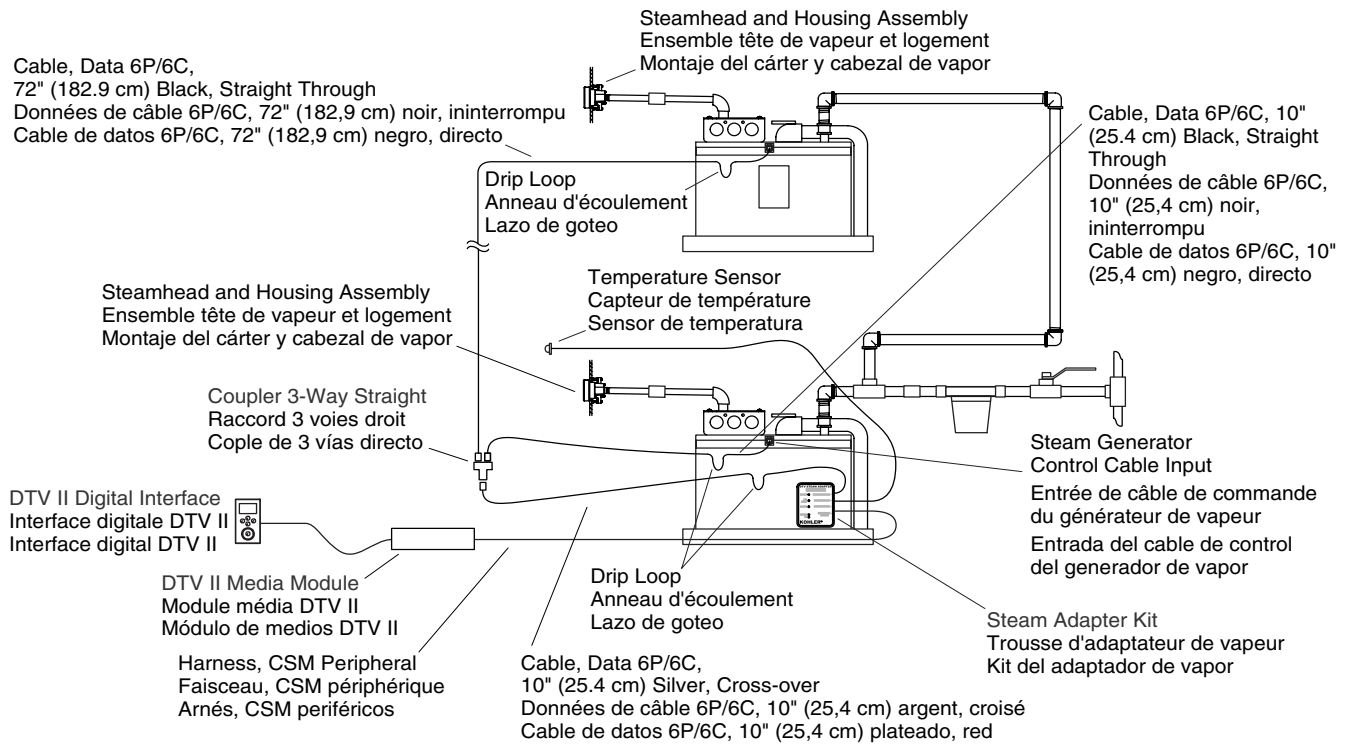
Steamhead and Housing Assembly
Ensemble tête de vapeur et logement
Montaje del cárter y cabezal de vapor

Cable, Data 6P/6C, 72" (182.9 cm) Black, Straight Through
Données de câble 6P/6C, 72" (182,9 cm) noir, ininterrompu
Cable de datos 6P/6C, 72" (182,9 cm) negro, directo

Cable, Data 6P/6C, 10" (25.4 cm) Black, Straight Through
Données de câble 6P/6C, 10" (25,4 cm) noir, ininterrompu
Cable de datos 6P/6C, 10" (25,4 cm) negro, directo

Drip Loop
Anneau d'écoulement
Lazo de goteo

Temperature Sensor
Capteur de température
Sensor de temperatura

Steamhead and Housing Assembly
Ensemble tête de vapeur et logement
Montaje del cárter y cabezal de vapor

Coupler 3-Way Straight
Raccord 3 voies droit
Cople de 3 vías directo

Steam Generator
Control Cable Input
Entrée de câble de commande du générateur de vapeur
Entrada del cable de control del generador de vapor

DTV II Digital Interface
Interface digitale DTV II
Interface digital DTV II

DTV II Media Module
Module média DTV II
Módulo de medios DTV II

Drip Loop
Anneau d'écoulement
Lazo de goteo

Steam Adapter Kit
Trousse d'adaptateur de vapeur
Kit del adaptador de vapor

Harness, CSM Peripheral
Faisceau, CSM périphérique
Arnés, CSM periféricos

Cable, Data 6P/6C, 10" (25.4 cm) Silver, Cross-over
Données de câble 6P/6C, 10" (25,4 cm) argent, croisé
Cable de datos 6P/6C, 10" (25,4 cm) plateado, red

KOHLER